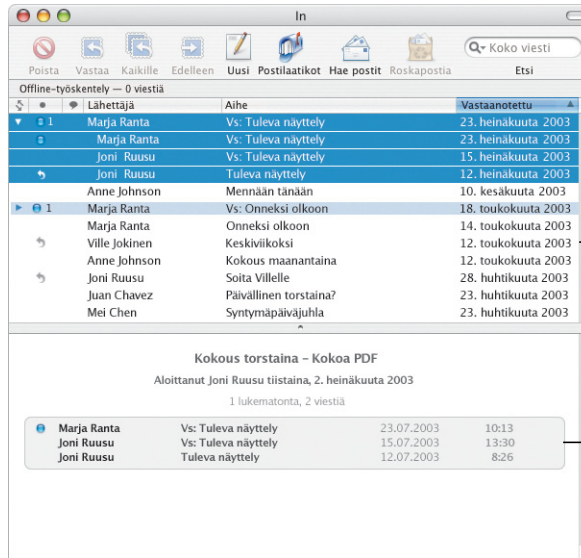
In

Poista Vastaa Kaikille Edelleen Uusi Postilaatikot Hae postit Roskapostia

Koko viesti

Etsi

Offline-työskentely — 0 viestiä

| | | | Lähettäjä | Aihe | Vastaanotettu |
|---|---|---|---|---|---|
| ▼ | 1 | | Marja Ranta | Vs: Tuleva näyttely | 23. heinäkuuta 2003 |
| | | | Marja Ranta | Vs: Tuleva näyttely | 23. heinäkuuta 2003 |
| | | | Joni Ruusu | Vs: Tuleva näyttely | 15. heinäkuuta 2003 |
| | | | Joni Ruusu | Tuleva näyttely | 12. heinäkuuta 2003 |
| | | | Anne Johnson | Mennään tänään | 10. kesäkuuta 2003 |
| ▶ | 1 | | Marja Ranta | Vs: Onneksi olkoon | 18. toukokuuta 2003 |
| | | | Marja Ranta | Onneksi olkoon | 14. toukokuuta 2003 |
| | | | Ville Jokinen | Keskiviikoksi | 12. toukokuuta 2003 |
| | | | Anne Johnson | Kokous maanantaina | 12. toukokuuta 2003 |
| | | | Joni Ruusu | Soita Villelle | 28. huhtikuuta 2003 |
| | | | Juan Chavez | Päivällinen torstaina? | 23. huhtikuuta 2003 |
| | | | Mei Chen | Syntymäpäiväjuhla | 23. huhtikuuta 2003 |

Kokous torstaina – Kokoa PDF

Aloittanut Joni Ruusu tiistaina, 2. heinäkuuta 2003

1 lukematonta, 2 viestiä

| Marja Ranta | Vs: Tuleva näyttely | 23.07.2003 | 10:13 |
|---|---|---|---|
| Joni Ruusu | Vs: Tuleva näyttely | 15.07.2003 | 13:30 |
| Joni Ruusu | Tuleva näyttely | 12.07.2003 | 8:26 |